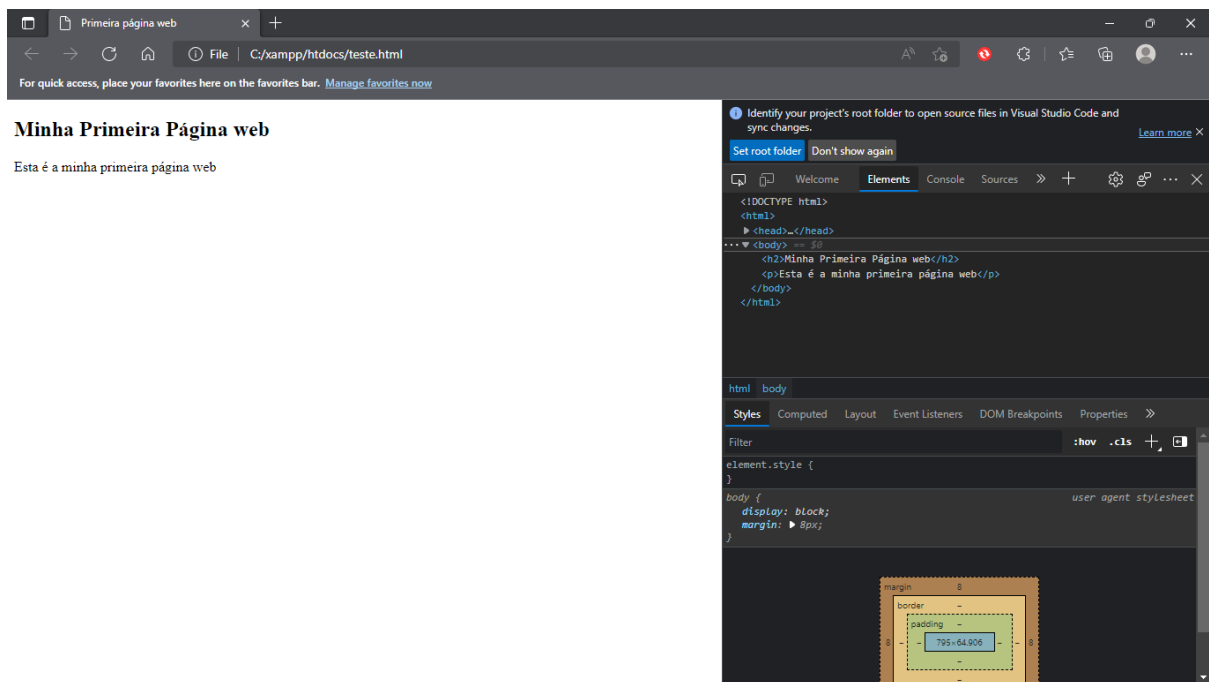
Primeira página web

File | C:/xampp/htdocs/teste.html

For quick access, place your favorites here on the favorites bar. Manage favorites now

Minha Primeira Página web

Esta é a minha primeira página web

Identify your project's root folder to open source files in Visual Studio Code and sync changes.

Learn more

Set root folder Don't show again

Welcome Elements Console Sources

<!DOCTYPE html>
<html>
▶<head>…</head>
▼<body> == $0
<h2>Minha Primeira Página web</h2>
<p>Esta é a minha primeira página web</p>
</body>
</html>

html body

Styles Computed Layout Event Listeners DOM Breakpoints Properties

Filter :hov .cls

element.style {
}

body { user agent stylesheet
display: block;
margin: ▶ 8px;
}

margin 8
border –
padding –
8 – – 795×64.906 – – 8
–
–